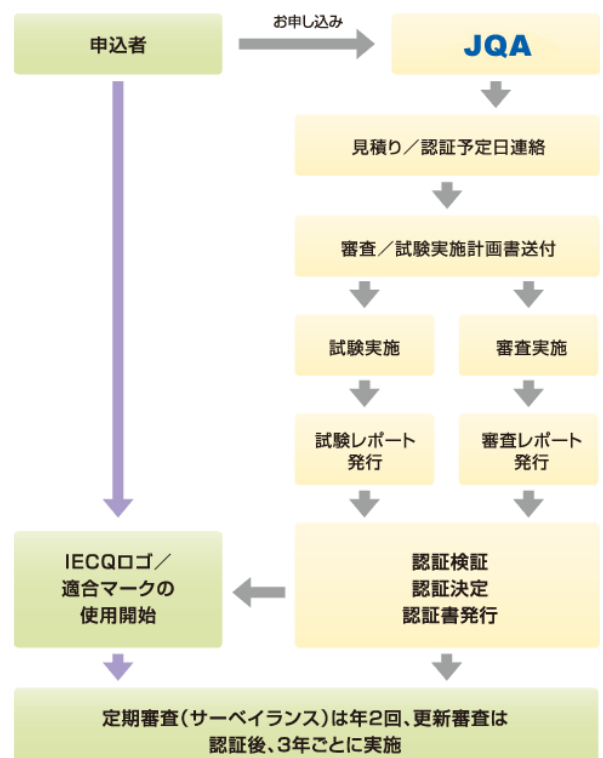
申込者

お申し込み

JQA

見積り／認証予定日連絡

審査／試験実施計画書送付

試験実施

審査実施

試験レポート発行

審査レポート発行

IECQロゴ／適合マークの使用開始

認証検証
認証決定
認証書発行

定期審査（サーベイランス）は年2回、更新審査は認証後、3年ごとに実施